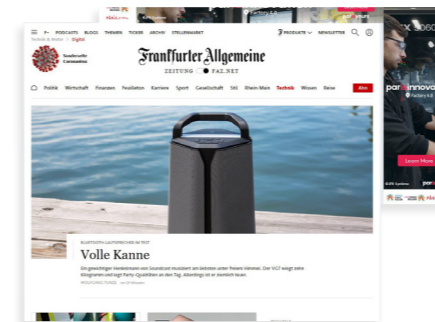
PODCASTS BLOGS THEMEN TICKER ARCHIV STELLENMARKT
Technik & Motor | Digital
Sonderseite Coronavirus
Frankfurter Allgemeine
ZEITUNG FAZ.NET
PRODUKTE NEWSLETTER
Politik Wirtschaft Finanzen Feuilleton Karriere Sport Gesellschaft Stil Rhein-Main Technik Wissen Reise Abo
BLUETOOTH-LAUTSPRECHER IM TEST
Volle Kanne
Ein gewaltiger Verkehrsturm von Soundcast musiziert am liebsten unter freiem Himmel. Der VG7 wiegt zehn Kilogramm und legt Party-Qualitäten an den Tag. Allerdings ist er ziemlich teuer.
par innov
Learn More